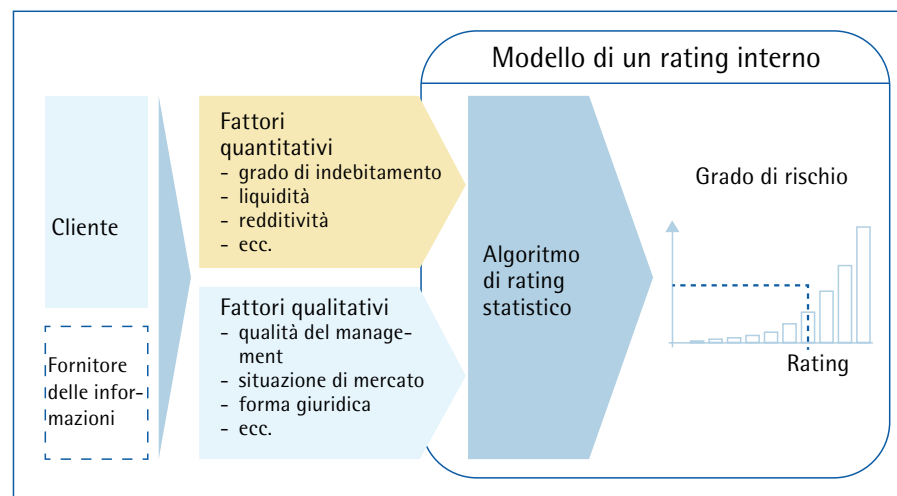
Modello di un rating interno

Cliente

Fornitore delle informazioni

Fattori quantitativi
- grado di indebitamento
- liquidità
- redditività
- ecc.

Fattori qualitativi
- qualità del management
- situazione di mercato
- forma giuridica
- ecc.

Algoritmo di rating statistico

Grado di rischio

Rating